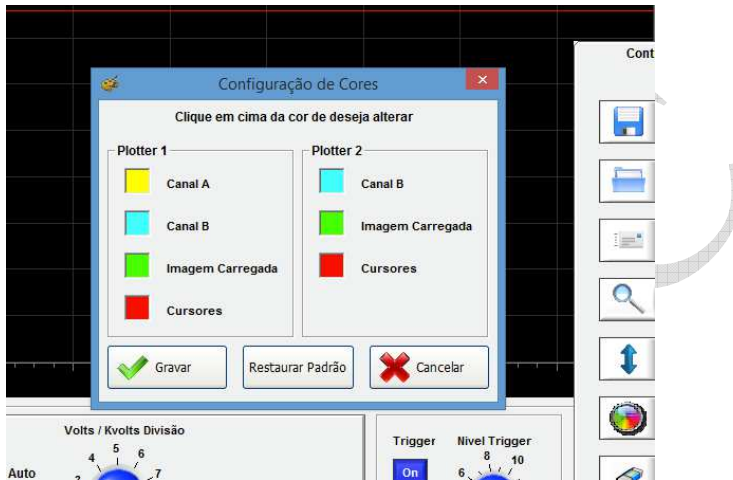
Cont

Configuração de Cores

Clique em cima da cor de deseja alterar

Plotter 1
Canal A
Canal B
Imagem Carregada
Cursores

Plotter 2
Canal B
Imagem Carregada
Cursores

Gravar
Restaurar Padrão
Cancelar

Volts / Kvolts Divisão
Auto
4 5 6
3 7

Trigger
On

Nivel Trigger
8 10
6